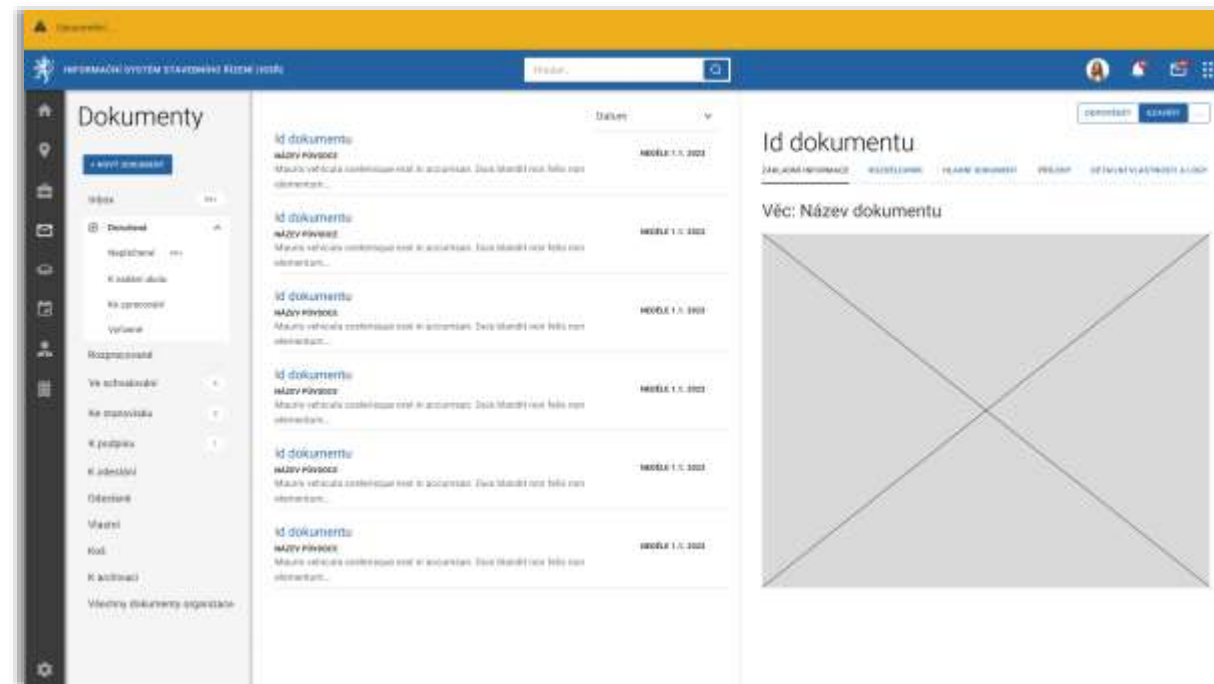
Upozornění

INFORMAČNÍ SYSTÉM STAVEBNÍHO ŘÍZENÍ (ISSŘ)

Hledat...

Dokumenty

+ NOVÝ DOKUMENT

Inbox

Doručené

Nepřečtené

K vyřízení úkolu

Ke zpracování

Vyřízené

Rozpracované

Ve schvalování

Ke stanovisku

K podpisu

K odeslání

Odeslané

Vlastní

Koš

K archivaci

Všechny dokumenty organizace

Datum

Id dokumentu
NÁZEV PŮVODCE
Mauris vehicula scelerisque erat in accumsan. Duis blandit non felis non elementum...
NEDĚLE 1.1. 2023

Id dokumentu
NÁZEV PŮVODCE
Mauris vehicula scelerisque erat in accumsan. Duis blandit non felis non elementum...
NEDĚLE 1.1. 2023

Id dokumentu
NÁZEV PŮVODCE
Mauris vehicula scelerisque erat in accumsan. Duis blandit non felis non elementum...
NEDĚLE 1.1. 2023

Id dokumentu
NÁZEV PŮVODCE
Mauris vehicula scelerisque erat in accumsan. Duis blandit non felis non elementum...
NEDĚLE 1.1. 2023

Id dokumentu
NÁZEV PŮVODCE
Mauris vehicula scelerisque erat in accumsan. Duis blandit non felis non elementum...
NEDĚLE 1.1. 2023

Id dokumentu
NÁZEV PŮVODCE
Mauris vehicula scelerisque erat in accumsan. Duis blandit non felis non elementum...
NEDĚLE 1.1. 2023

ODPOVĚDĚT ZAVŘÍT

Id dokumentu

ZÁKLADNÍ INFORMACE ROZDĚLOVNÍK HLAVNÍ DOKUMENT PŘÍLOHY DETAILNÍ VLASTNOSTI A LOGY

Věc: Název dokumentu